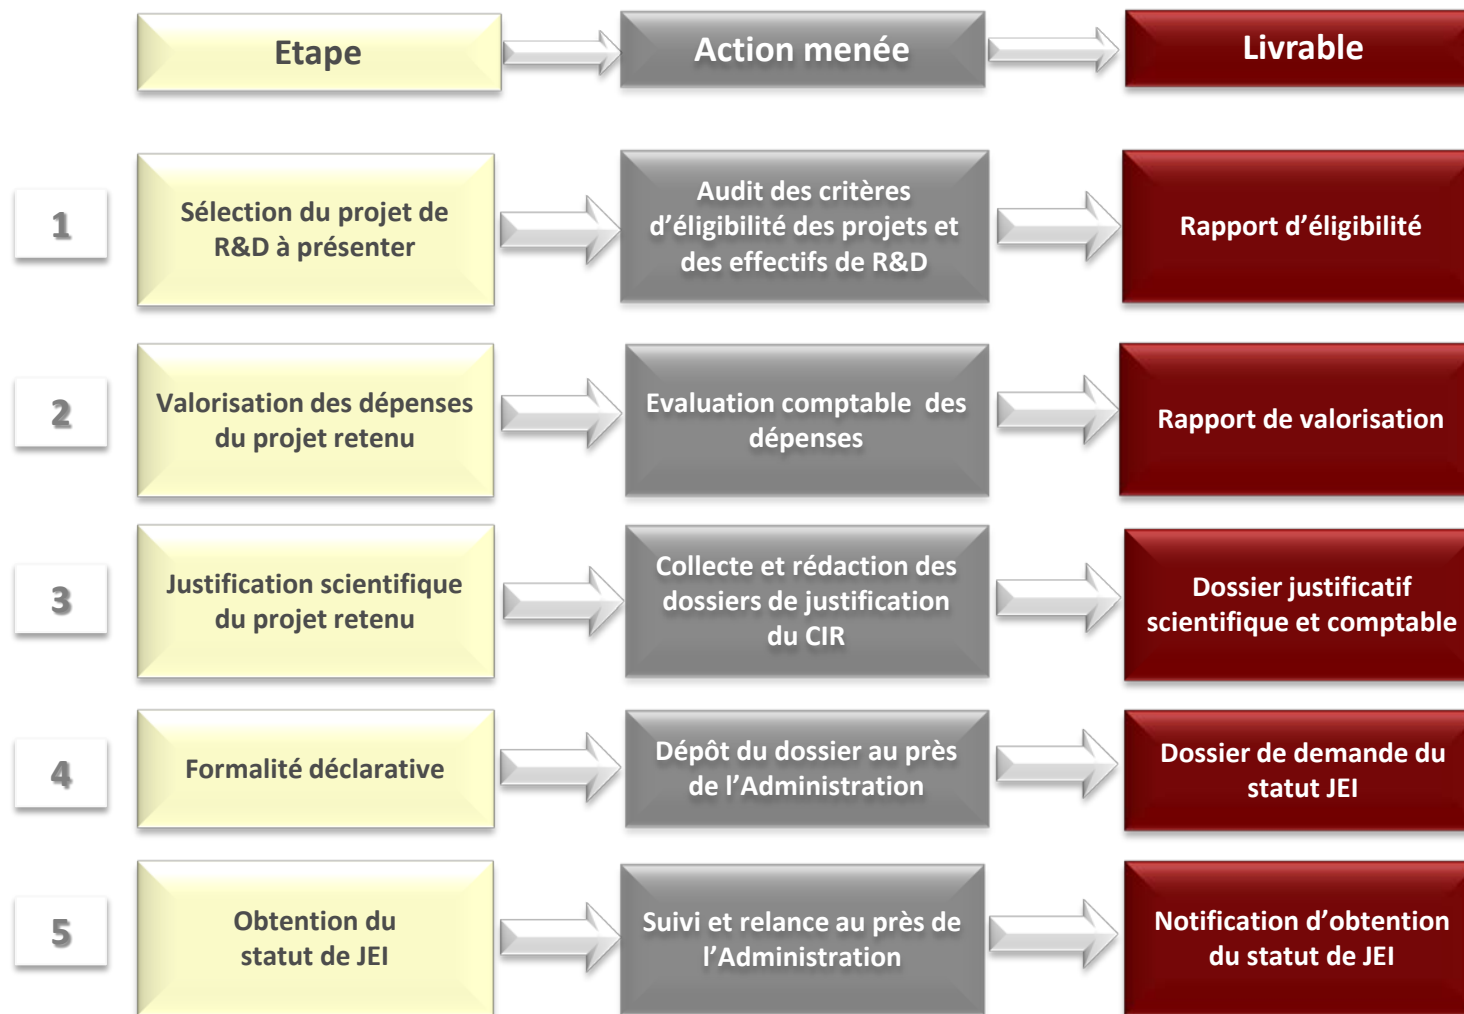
| | Etape | Action menée | Livrable |
|---|---|---|---|
| 1 | Sélection du projet de R&D à présenter | Audit des critères d'éligibilité des projets et des effectifs de R&D | Rapport d'éligibilité |
| 2 | Valorisation des dépenses du projet retenu | Evaluation comptable des dépenses | Rapport de valorisation |
| 3 | Justification scientifique du projet retenu | Collecte et rédaction des dossiers de justification du CIR | Dossier justificatif scientifique et comptable |
| 4 | Formalité déclarative | Dépôt du dossier au près de l'Administration | Dossier de demande du statut JEI |
| 5 | Obtention du statut de JEI | Suivi et relance au près de l'Administration | Notification d'obtention du statut de JEI |